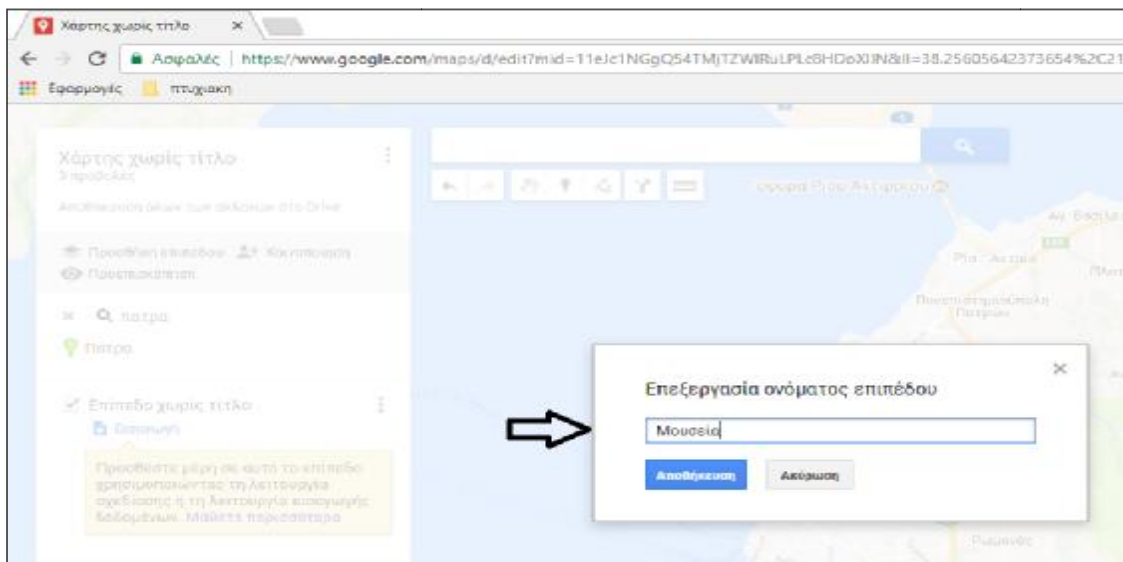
Χάρτης χωρίς τίτλο ×

Ασφαλές | https://www.google.com/maps/d/edit?mid=11eJc1NGgQ54TMjTZWlRuLPLc8HDoXJN&ll=38.25605642373654%2C21

Εφαρμογές πτυχιακη

Χάρτης χωρίς τίτλο
3 προβολές
Αποθήκευση όλων των αλλαγών στο Drive

Προσθήκη επιπέδου Κοινοποίηση
Προεπισκόπηση

× πατρα
Πάτρα

Επίπεδο χωρίς τίτλο
Εισαγωγή

Προσθέστε μέρη σε αυτό το επίπεδο χρησιμοποιώντας τη λειτουργία σχεδίασης ή τη λειτουργία εισαγωγής δεδομένων. Μάθετε περισσότερα

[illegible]

Ρίο - Αντίρριο

Επεξεργασία ονόματος επιπέδου

Μουσεία

Αποθήκευση Ακύρωση

×